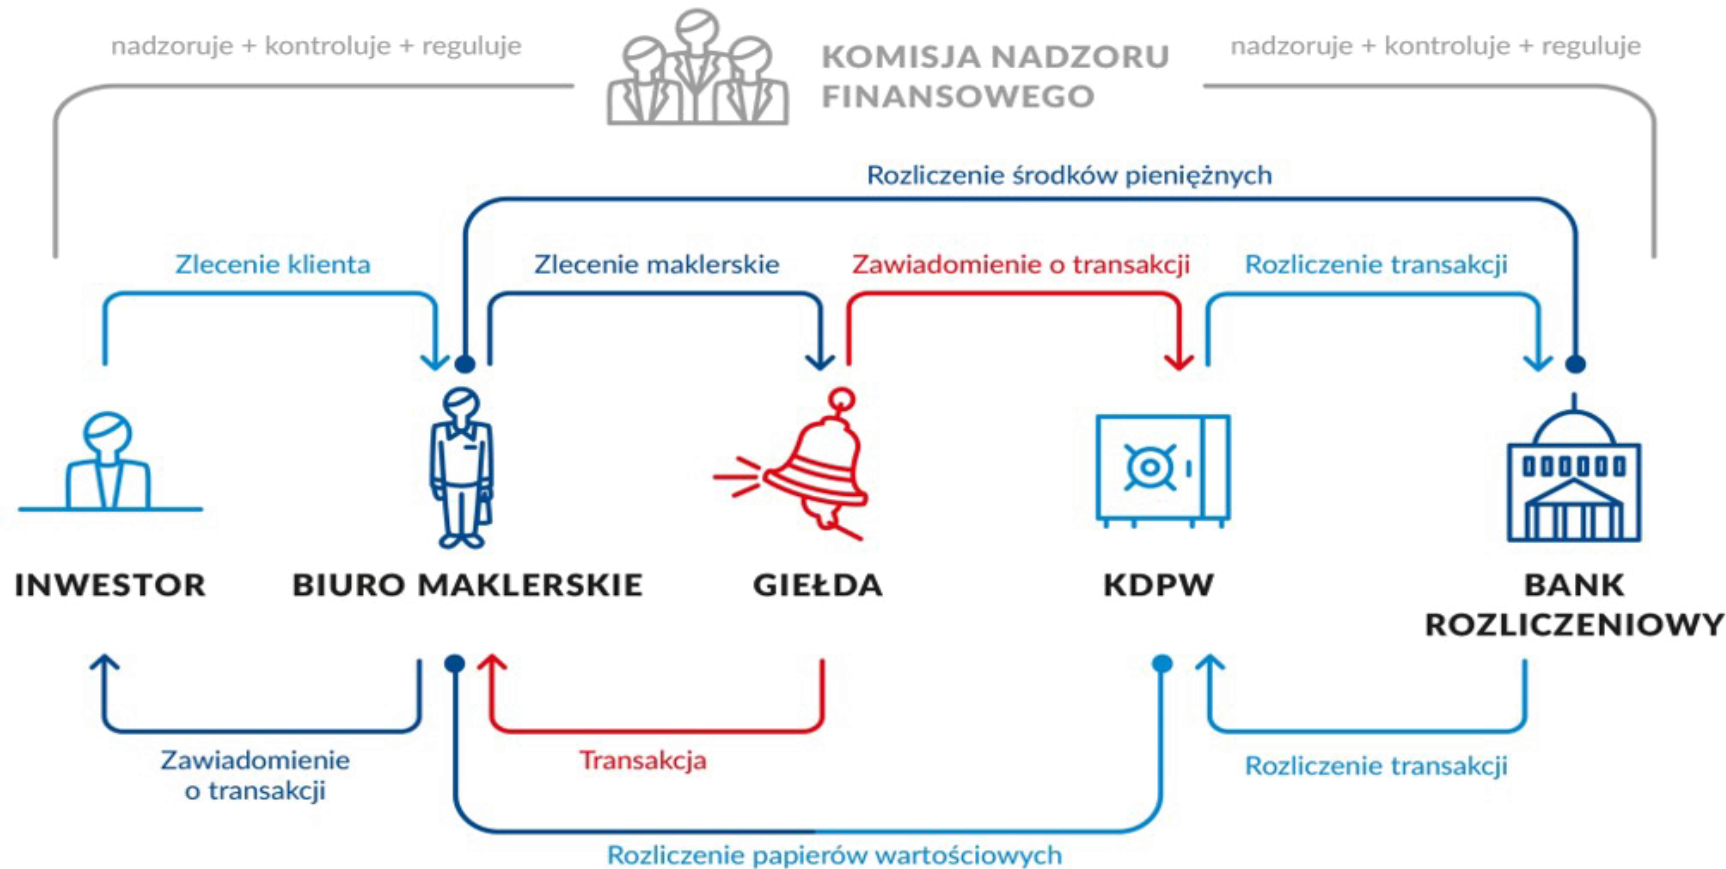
nadzoruje + kontroluje + reguluje

KOMISJA NADZORU FINANSOWEGO

nadzoruje + kontroluje + reguluje

Rozliczenie środków pieniężnych

Zlecenie klienta

Zlecenie maklerskie

Zawiadomienie o transakcji

Rozliczenie transakcji

INWESTOR

BIURO MAKLERSKIE

GIEŁDA

KDPW

BANK ROZLICZENIOWY

Zawiadomienie o transakcji

Transakcja

Rozliczenie transakcji

Rozliczenie papierów wartościowych